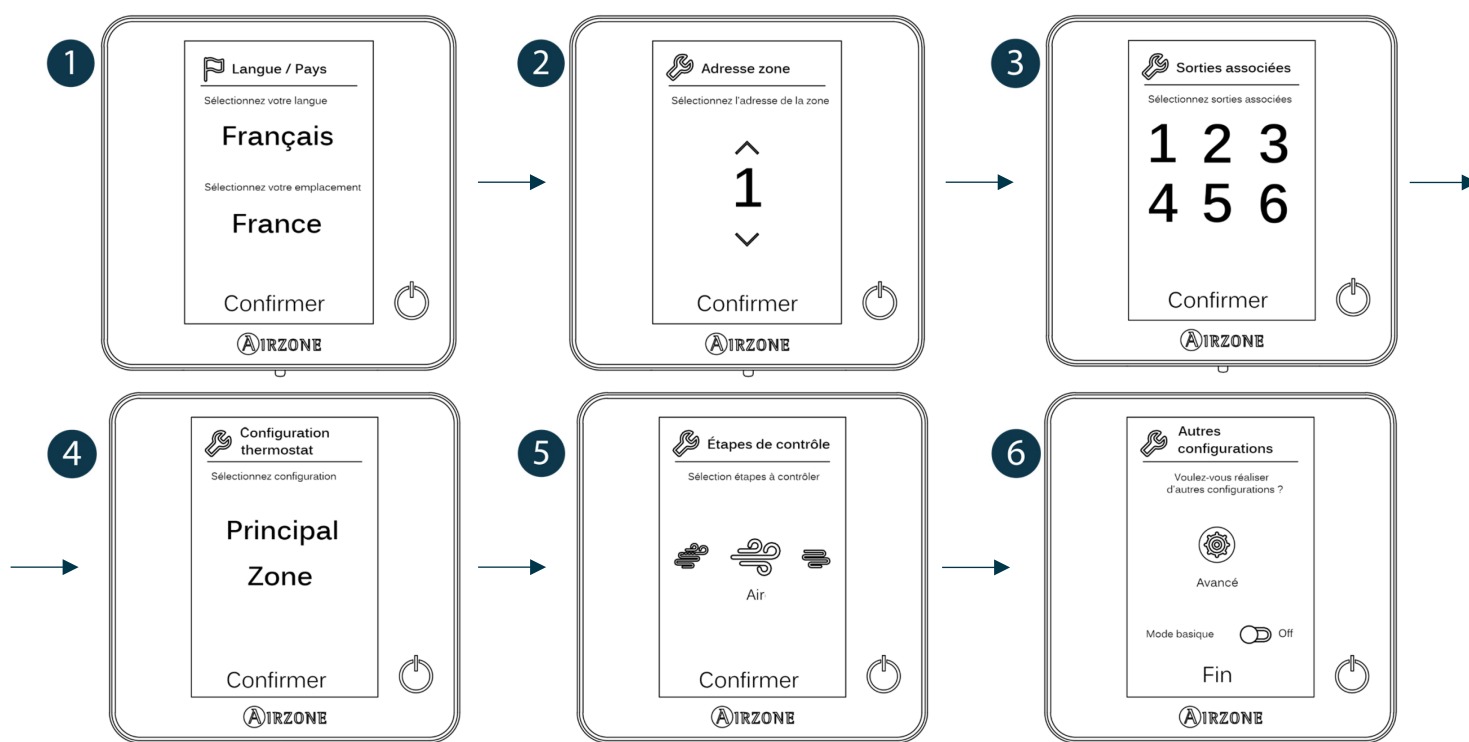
1

Langue / Pays

Sélectionnez votre langue

Français

Sélectionnez votre emplacement

France

Confirmer

AIRZONE

2

Adresse zone

Sélectionnez l'adresse de la zone

1

Confirmer

AIRZONE

3

Sorties associées

Sélectionnez sorties associées

1 2 3
4 5 6

Confirmer

AIRZONE

4

Configuration thermostat

Sélectionnez configuration

Principal

Zone

Confirmer

AIRZONE

5

Étapes de contrôle

Sélection étapes à contrôler

Air

Confirmer

AIRZONE

6

Autres configurations

Voulez-vous réaliser d'autres configurations ?

Avancé

Mode basique Off

Fin

AIRZONE